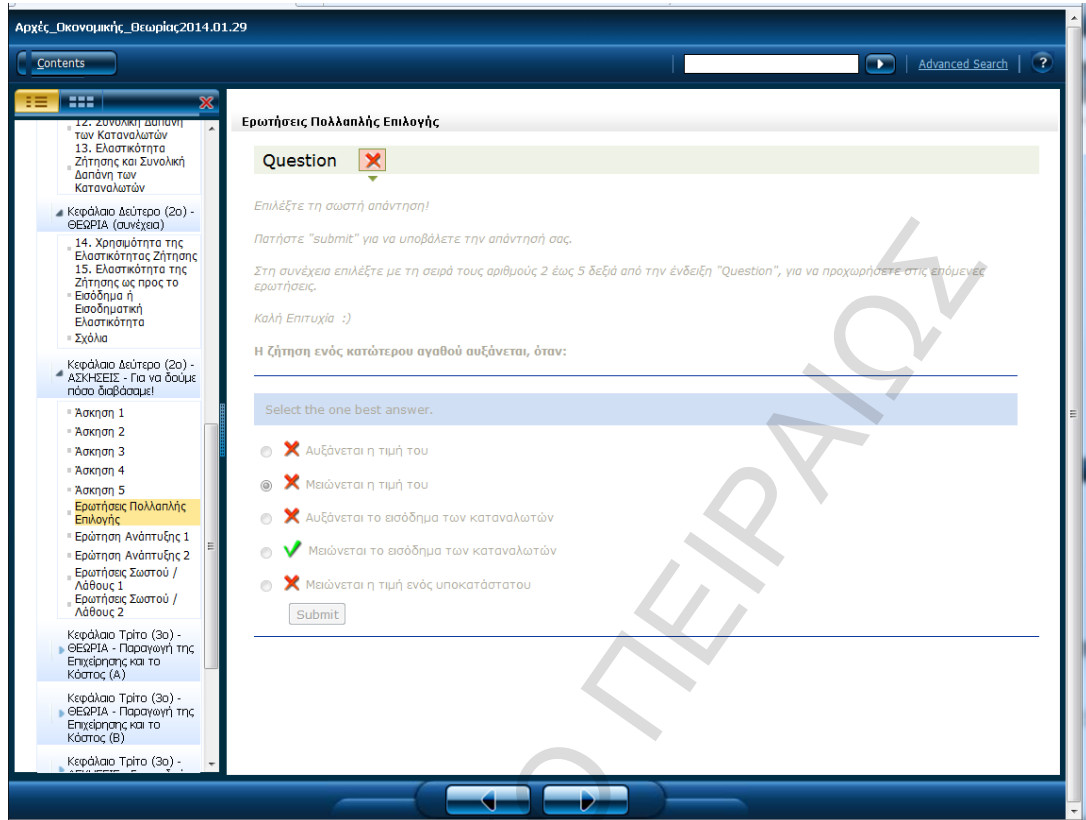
Αρχές_Οικονομικής_Θεωρίας2014.01.29

Contents

Advanced Search

?

12. Συνολική Δαπάνη των Καταναλωτών
13. Ελαστικότητα Ζήτησης και Συνολική Δαπάνη των Καταναλωτών

Κεφάλαιο Δεύτερο (2ο) - ΘΕΩΡΙΑ (συνέχεια)

14. Χρησιμότητα της Ελαστικότητας Ζήτησης
15. Ελαστικότητα της Ζήτησης ως προς το Εισόδημα ή Εισοδηματική Ελαστικότητα
Σχόλια

Κεφάλαιο Δεύτερο (2ο) - ΑΣΚΗΣΕΙΣ - Για να δούμε πόσο διαβάσαμε!

Άσκηση 1
Άσκηση 2
Άσκηση 3
Άσκηση 4
Άσκηση 5
Ερωτήσεις Πολλαπλής Επιλογής
Ερώτηση Ανάπτυξης 1
Ερώτηση Ανάπτυξης 2
Ερωτήσεις Σωστού / Λάθους 1
Ερωτήσεις Σωστού / Λάθους 2

Κεφάλαιο Τρίτο (3ο) - ΘΕΩΡΙΑ - Παραγωγή της Επιχείρησης και το Κόστος (Α)

Κεφάλαιο Τρίτο (3ο) - ΘΕΩΡΙΑ - Παραγωγή της Επιχείρησης και το Κόστος (Β)

Κεφάλαιο Τρίτο (3ο) - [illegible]

Ερωτήσεις Πολλαπλής Επιλογής

Question

Επιλέξτε τη σωστή απάντηση!

Πατήστε "submit" για να υποβάλετε την απάντησή σας.

Στη συνέχεια επιλέξτε με τη σειρά τους αριθμούς 2 έως 5 δεξιά από την ένδειξη "Question", για να προχωρήσετε στις επόμενες ερωτήσεις.

Καλή Επιτυχία :)

Η ζήτηση ενός κατώτερου αγαθού αυξάνεται, όταν:

Select the one best answer.

Αυξάνεται η τιμή του
Μειώνεται η τιμή του
Αυξάνεται το εισόδημα των καταναλωτών
Μειώνεται το εισόδημα των καταναλωτών
Μειώνεται η τιμή ενός υποκατάστατου

Submit

ΠΕΙΡΑΙΩΣ